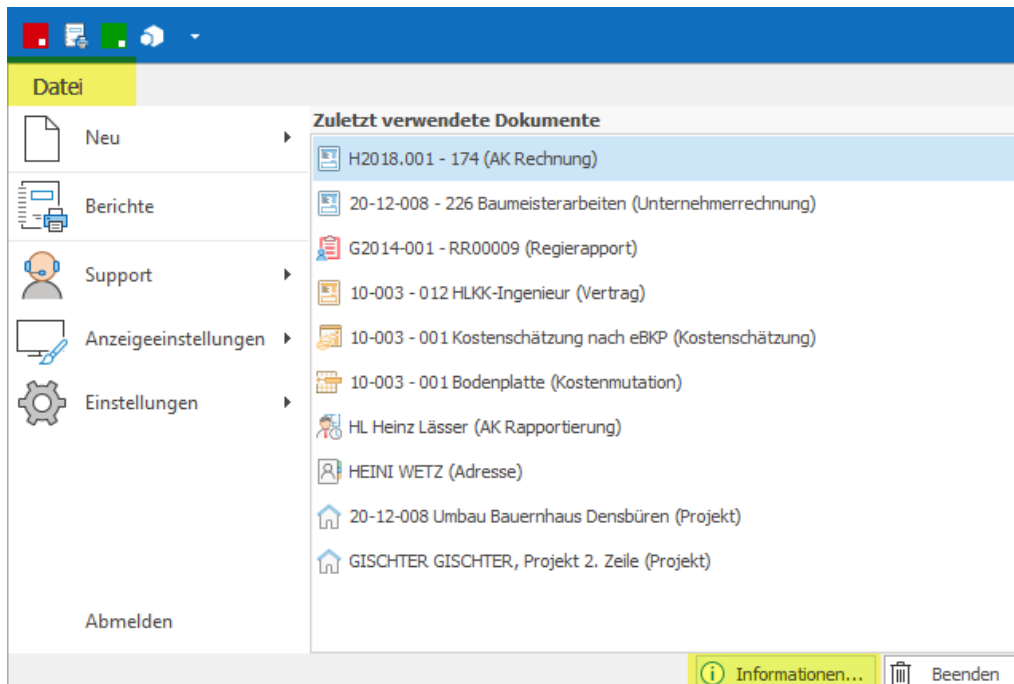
Datei

Neu

Berichte

Support

Anzeigeeinstellungen

Einstellungen

Abmelden

Zuletzt verwendete Dokumente

H2018.001 - 174 (AK Rechnung)

20-12-008 - 226 Baumeisterarbeiten (Unternehmerrechnung)

G2014-001 - RR00009 (Regierapport)

10-003 - 012 HLKK-Ingenieur (Vertrag)

10-003 - 001 Kostenschätzung nach eBKP (Kostenschätzung)

10-003 - 001 Bodenplatte (Kostenmutation)

HL Heinz Lässer (AK Rapportierung)

HEINI WETZ (Adresse)

20-12-008 Umbau Bauernhaus Densbüren (Projekt)

GISCHTER GISCHTER, Projekt 2. Zeile (Projekt)

Informationen...

Beenden